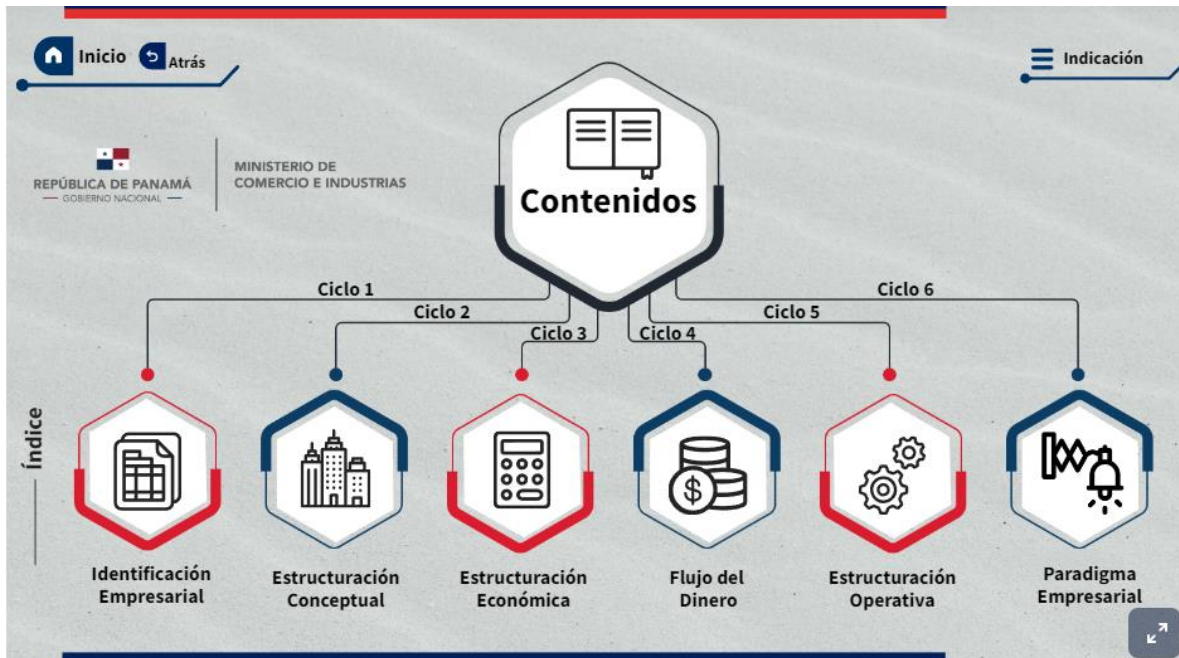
Inicio Atrás

Indicación

REPÚBLICA DE PANAMÁ
GOBIERNO NACIONAL

MINISTERIO DE COMERCIO E INDUSTRIAS

Contenidos

Ciclo 1
Ciclo 2
Ciclo 3
Ciclo 4
Ciclo 5
Ciclo 6

Índice

Identificación Empresarial

Estructuración Conceptual

Estructuración Económica

Flujo del Dinero

Estructuración Operativa

Paradigma Empresarial